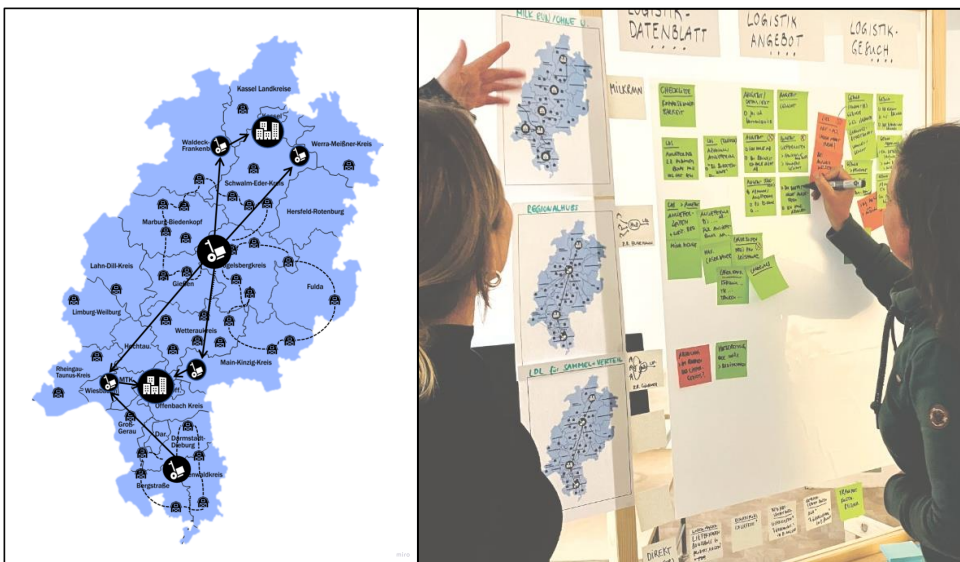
Kassel Landkreis
Waldeck-Frankenberg
Werra-Meißner-Kreis
Schwalm-Eder-Kreis
Marburg-Biedenkopf
Hersfeld-Rotenburg
Lahn-Dill-Kreis
Vogelsbergkreis
Gießen
Fulda
Limburg-Weilburg
Wetteraukreis
Hochtaunus
Main-Kinzig-Kreis
Rheingau-Taunus-Kreis
Wiesbaden
Offenbach Kreis
Groß-Gerau
Darmstadt-Dieburg
Odenwaldkreis
Bergstraße

MILK RUN / SCHLEIFE
LOGISTIK-DATENBLATT
LOGISTIK ANGEBOT
LOGISTIK GESUCH
MILKRUN
CHECKLISTE
REGIONALHUBS
LOL (?) SAMMELSTATION
DIREKT